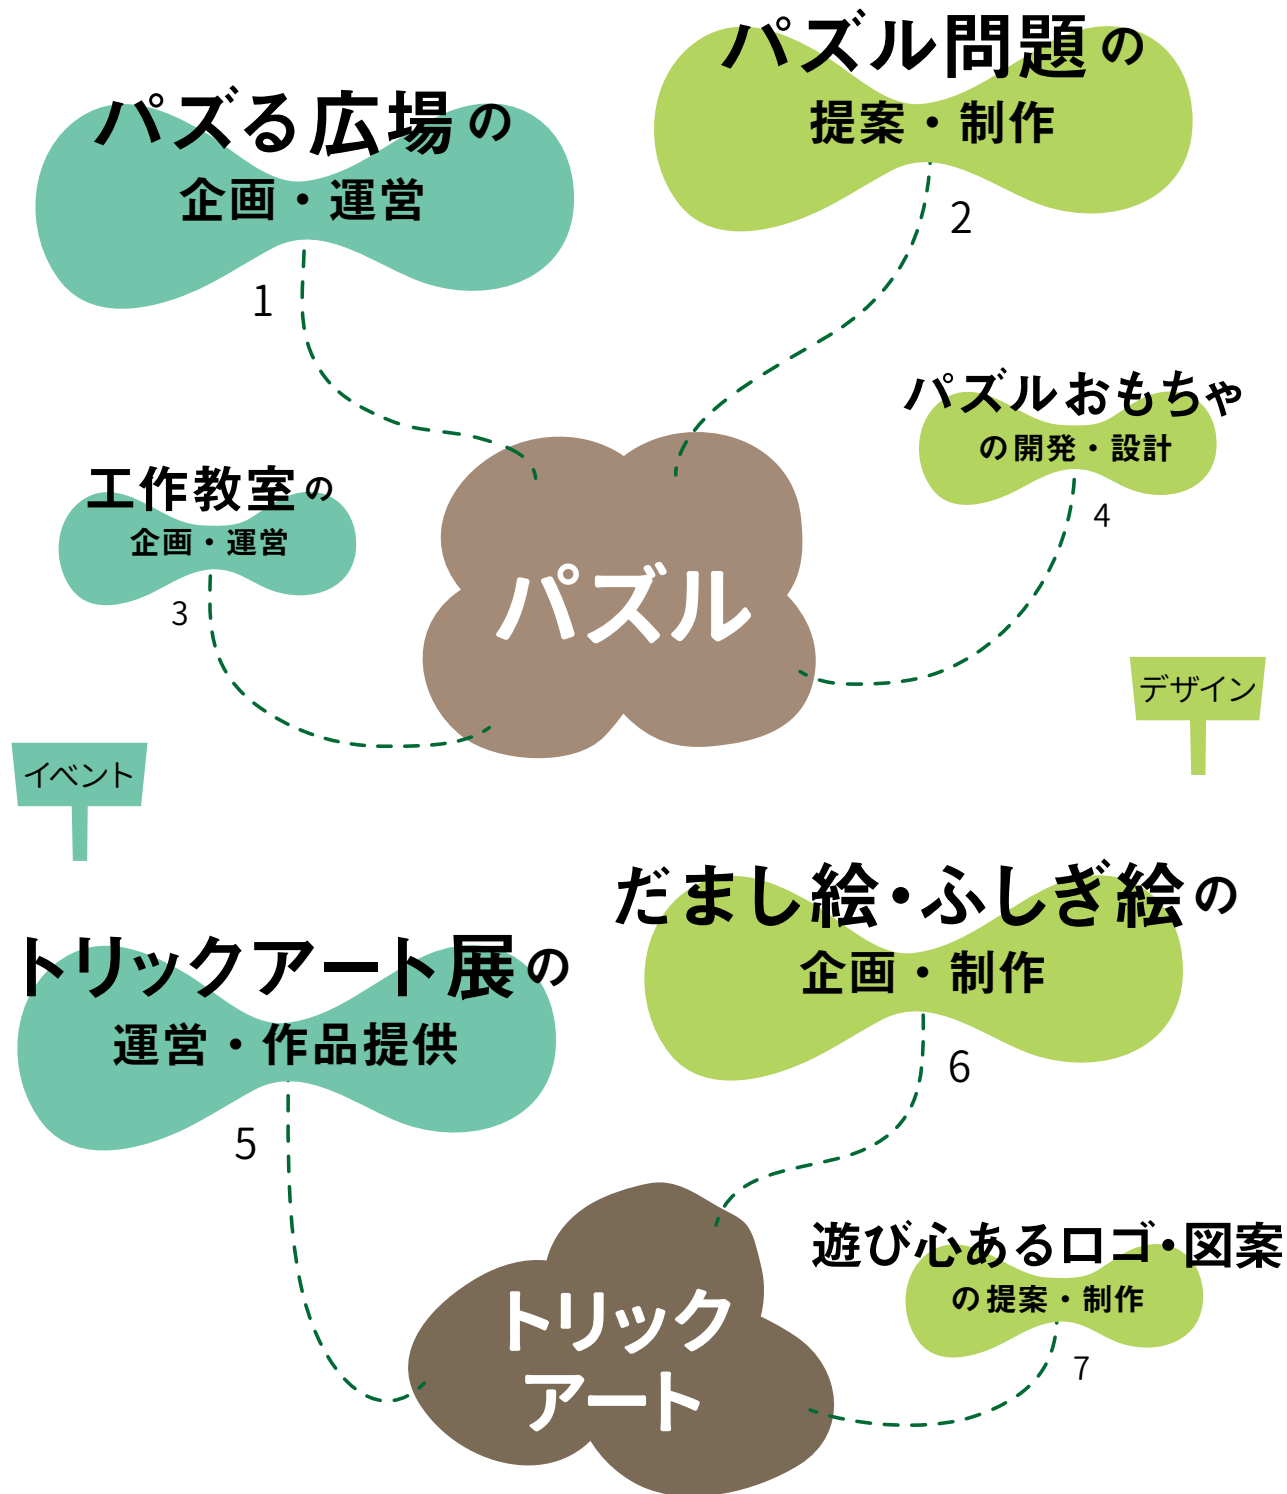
パズル問題の
提案・制作
2

パズる広場の
企画・運営
1

パズルおもちゃ
の開発・設計
4

工作教室の
企画・運営
3

パズル

デザイン

イベント

だまし絵・ふしぎ絵の
企画・制作
6

トリックアート展の
運営・作品提供
5

遊び心あるロゴ・図案
の提案・制作
7

トリック
アート